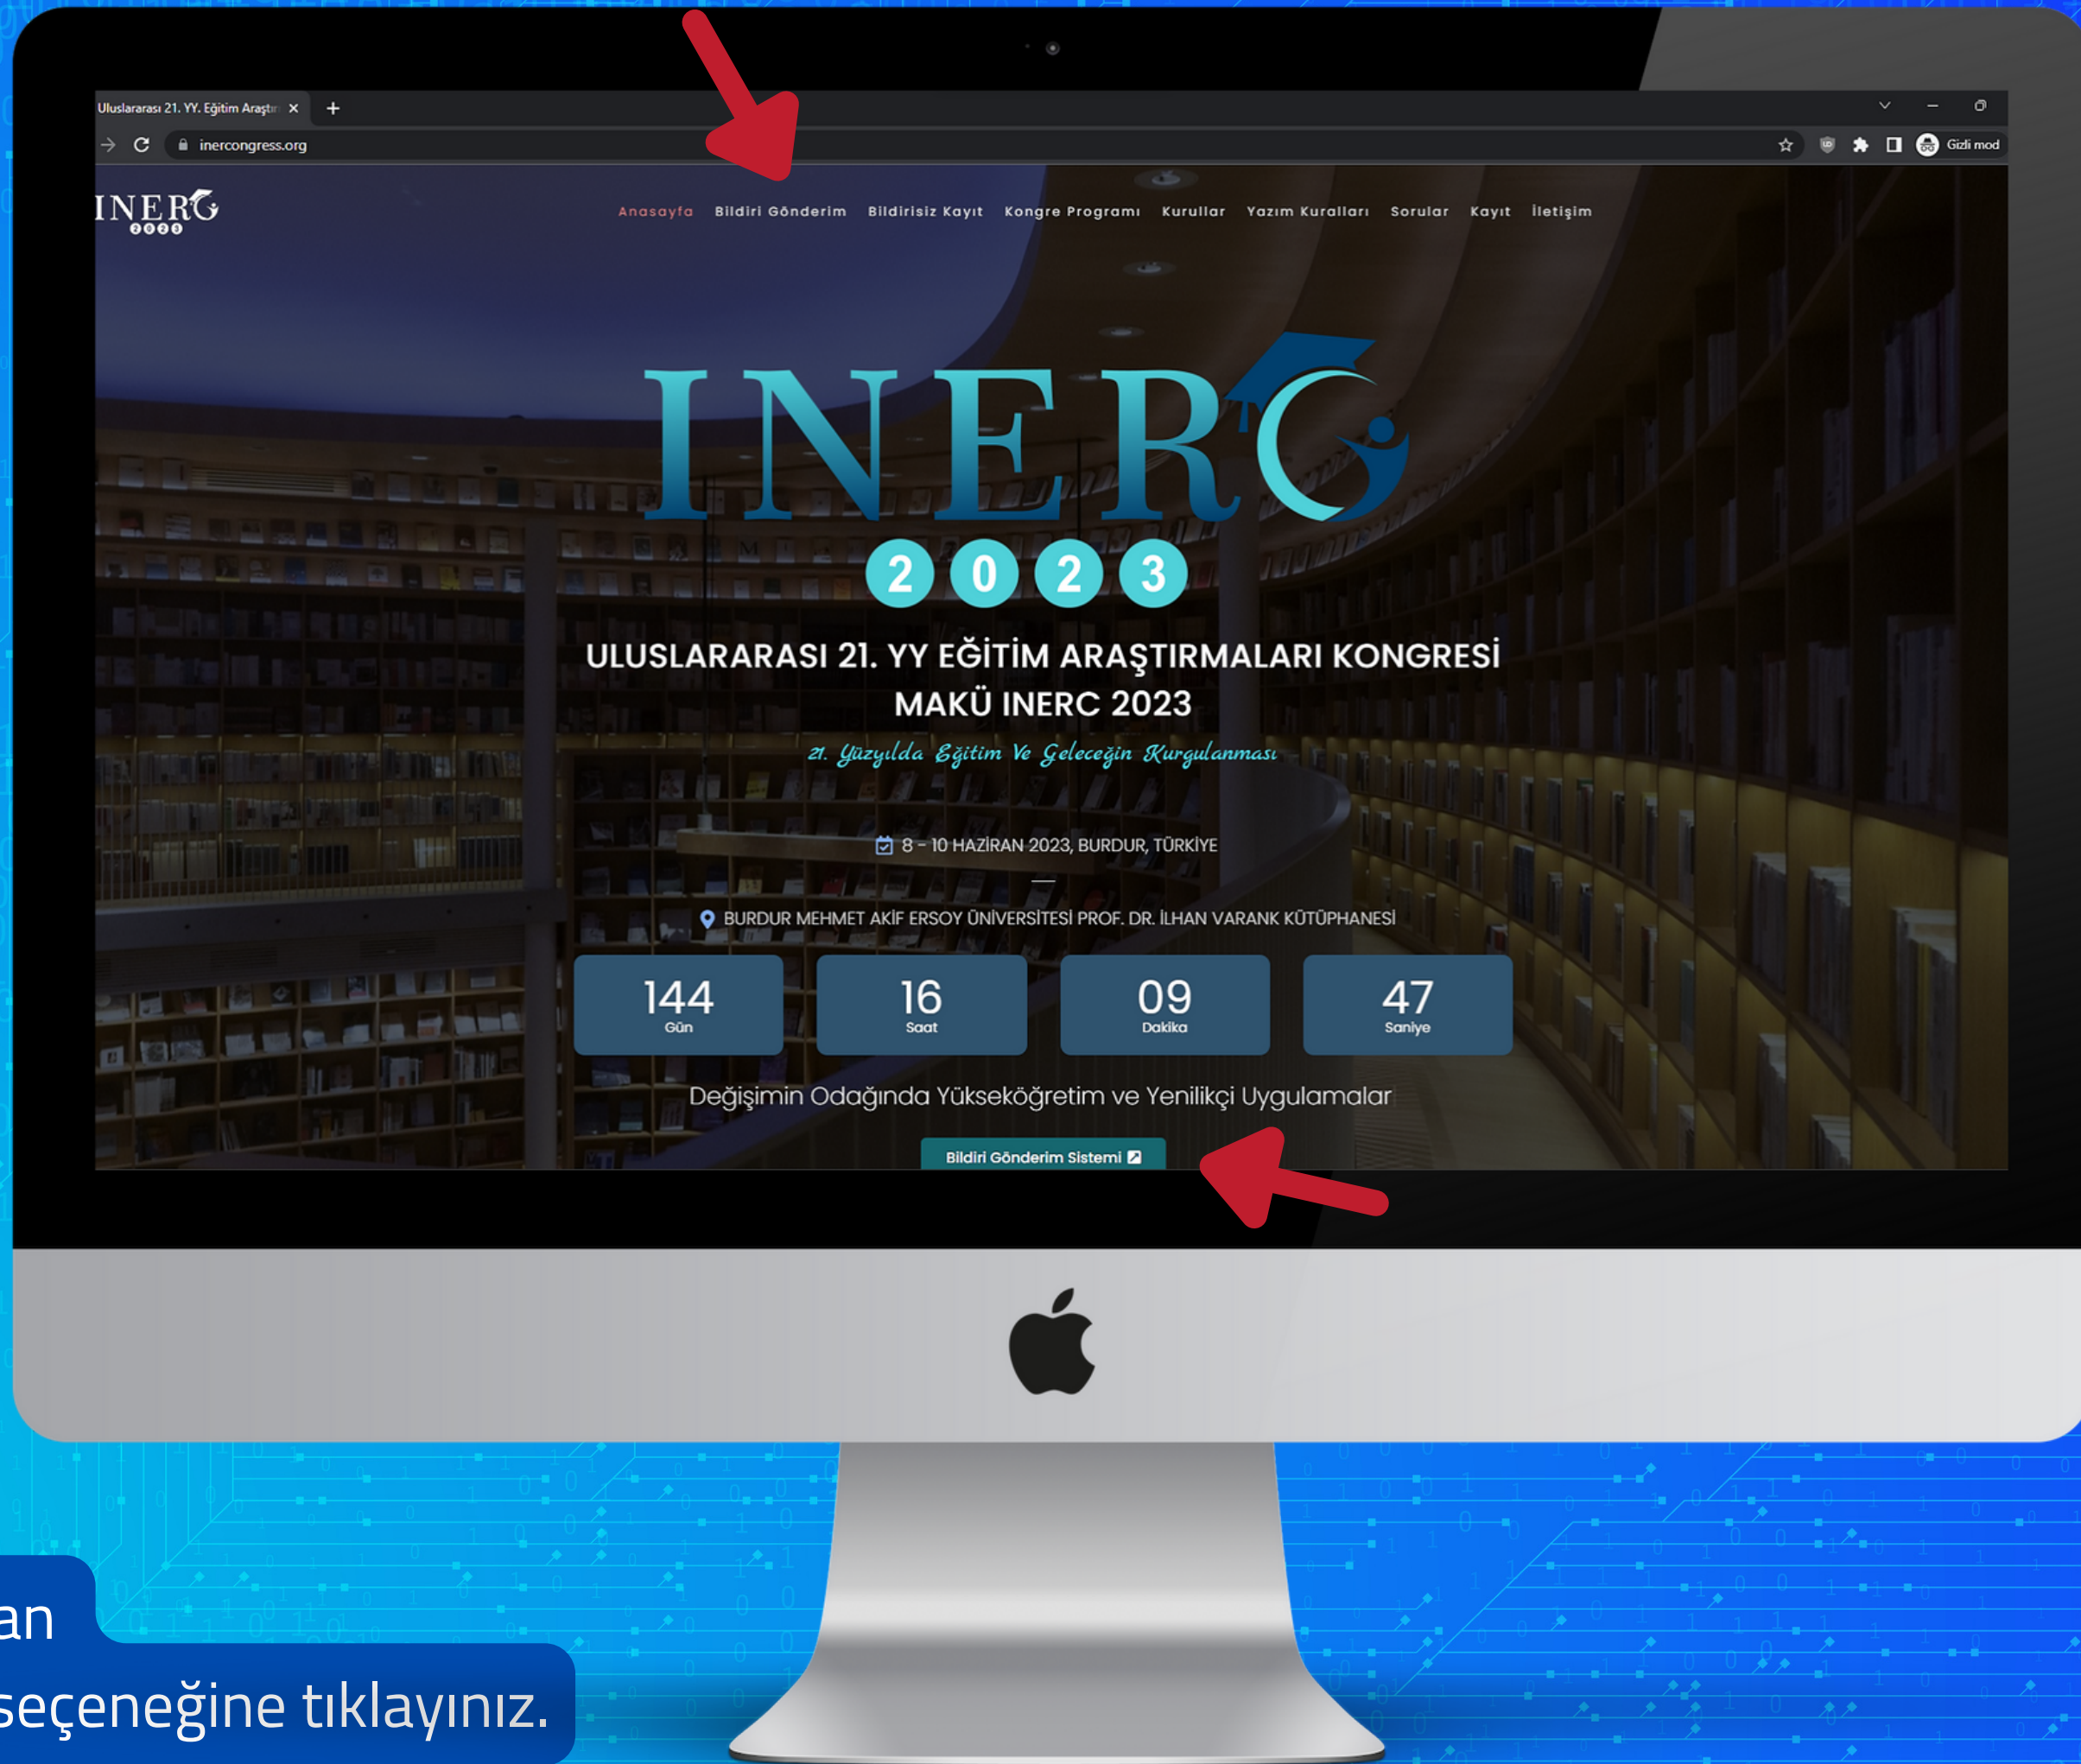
Uluslararası 21. YY. Eğitim Araştır ×

inercongress.org

Gizli mod

INERC 2023

Anasayfa Bildiri Gönderim Bildirisiz Kayıt Kongre Programı Kurullar Yazım Kuralları Sorular Kayıt İletişim

INERC

2 0 2 3

ULUSLARARASI 21. YY EĞİTİM ARAŞTIRMALARI KONGRESİ
MAKÜ INERC 2023

21. Yüzyılda Eğitim Ve Geleceğin Kurgulanması

8 - 10 HAZİRAN 2023, BURDUR, TÜRKİYE

BURDUR MEHMET AKİF ERSOY ÜNİVERSİTESİ PROF. DR. İLHAN VARANK KÜTÜPHANESİ

| 144 Gün | 16 Saat | 09 Dakika | 47 Saniye |
|---|---|---|---|

Değişimin Odağında Yükseköğretim ve Yenilikçi Uygulamalar

Bildiri Gönderim Sistemi

an
seçeneğine tıklayınız.